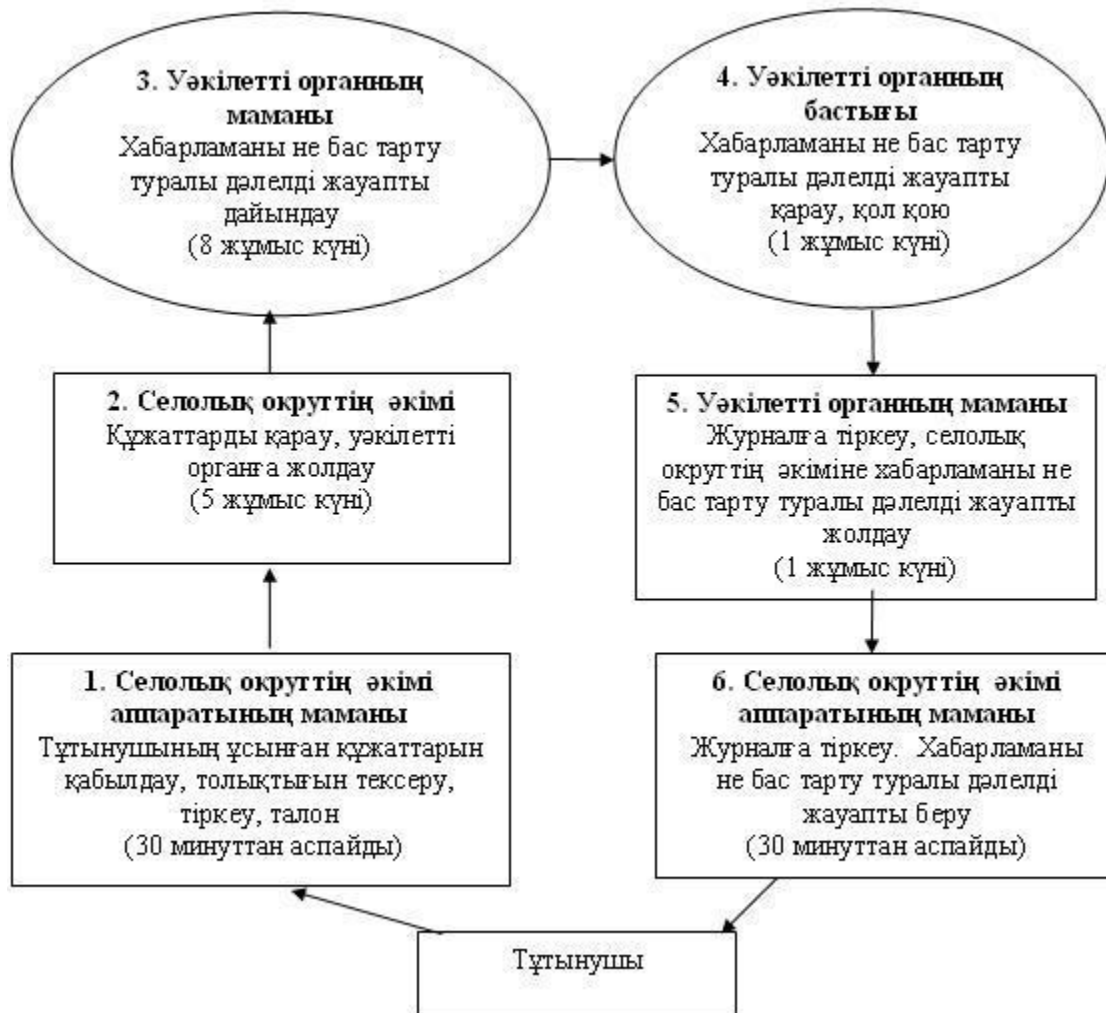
**3. Уәкілетті органның маманы**
Хабарламаны не бас тарту туралы дәлелді жауапты дайындау
(8 жұмыс күні)

**4. Уәкілетті органның бастығы**
Хабарламаны не бас тарту туралы дәлелді жауапты қарау, қол қою
(1 жұмыс күні)

**2. Селолық округтің әкімі**
Құжаттарды қарау, уәкілетті органға жолдау
(5 жұмыс күні)

**5. Уәкілетті органның маманы**
Журналға тіркеу, селолық округтің әкіміне хабарламаны не бас тарту туралы дәлелді жауапты жолдау
(1 жұмыс күні)

**1. Селолық округтің әкімі аппаратының маманы**
Тұтынушының ұсынған құжаттарын қабылдау, толықтығын тексеру, тіркеу, талон
(30 минуттан аспайды)

**6. Селолық округтің әкімі аппаратының маманы**
Журналға тіркеу. Хабарламаны не бас тарту туралы дәлелді жауапты беру
(30 минуттан аспайды)

Тұтынушы